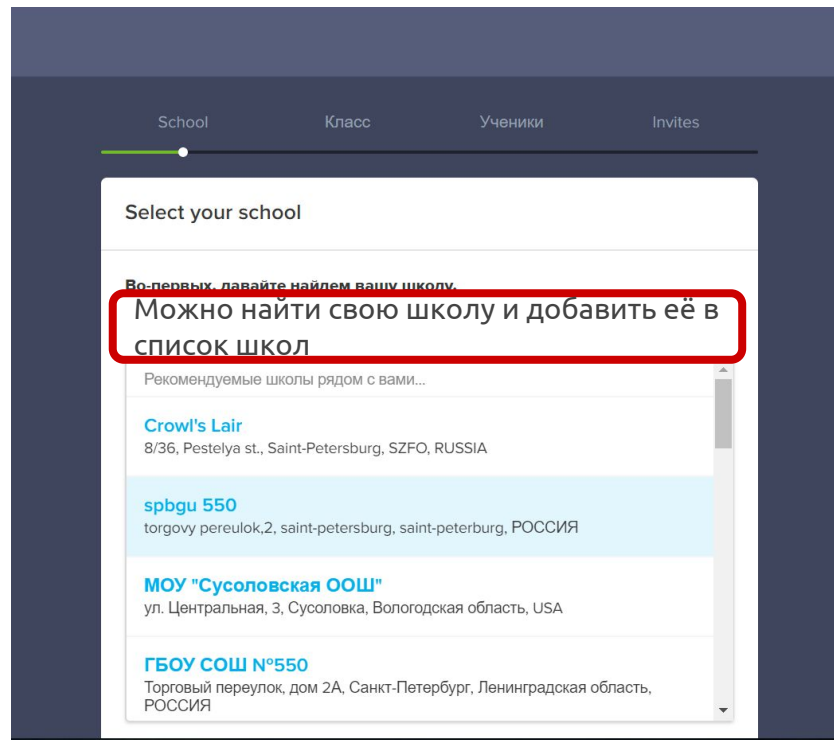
School Класс Ученики Invites

Select your school

Во-первых, давайте найдем вашу школу.

Можно найти свою школу и добавить её в список школ

Рекомендуемые школы рядом с вами...

Crowl's Lair
8/36, Pestelya st., Saint-Petersburg, SZFO, RUSSIA

spbgu 550
torgovy pereulok,2, saint-petersburg, saint-peterburg, РОССИЯ

МОУ "Сусоловская ООШ"
ул. Центральная, 3, Сусоловка, Вологодская область, USA

ГБОУ СОШ №550
Торговый переулок, дом 2А, Санкт-Петербург, Ленинградская область, РОССИЯ